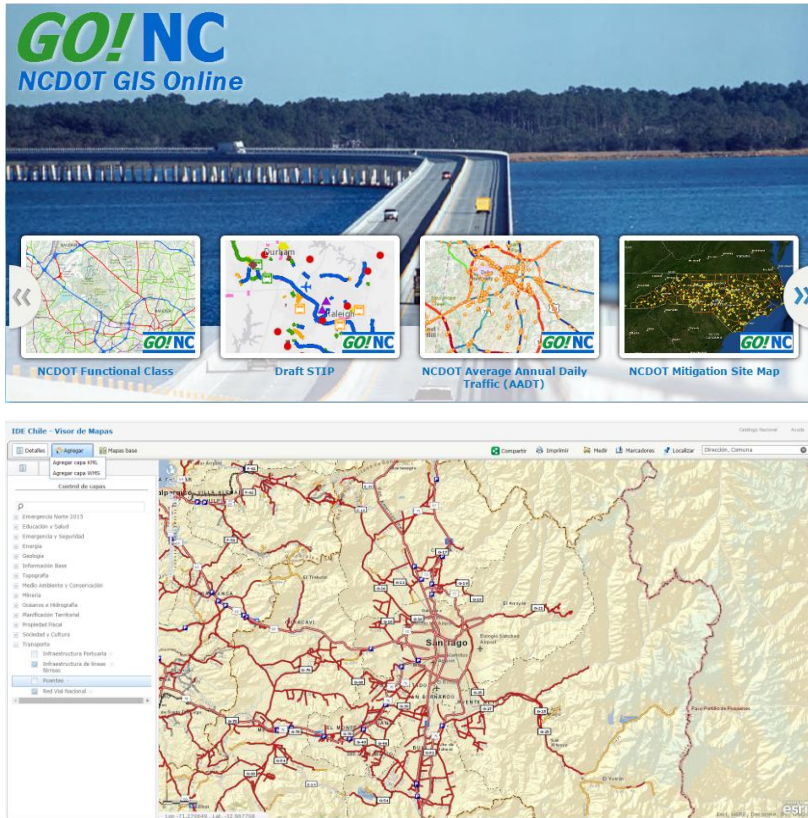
GO! NC
NCDOT GIS Online

«
GO! NC
NCDOT Functional Class
Durham
Raleigh
GO! NC
Draft STIP
GO! NC
NCDOT Average Annual Daily Traffic (AADT)
GO! NC
NCDOT Mitigation Site Map
»

IDE Chile - Visor de Mapas
Catálogo Nacional
Ayuda
Detalles
Agregar
Mapas base
Agregar capa KML
Agregar capa WMS
Compartir
Imprimir
Medir
Marcadores
Localizar
Dirección, Comuna
Control de capas
Emergencia Norte 2015
Educación y Salud
Emergencia y Seguridad
Energía
Geología
Información Base
Topografía
Medio Ambiente y Conservación
Minería
Océanos e Hidrografía
Planificación Territorial
Propiedad Fiscal
Sociedad y Cultura
Transporte
Infraestructura Portuaria
Infraestructura de líneas férreas
Puentes
Red Vial Nacional
Santiago
El Arrayán
Paso Portillo de Piuquenes
El Yeso
esri